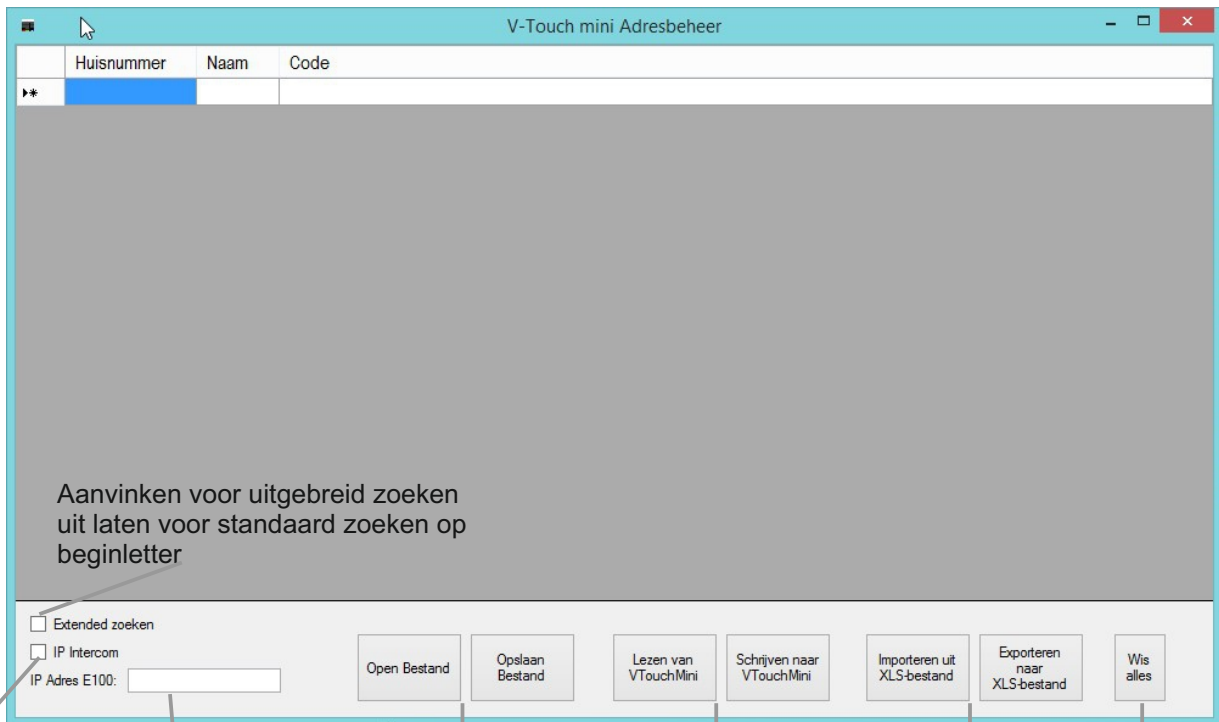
V-Touch mini Adresbeheer

| | Huisnummer | Naam | Code |
|---|---|---|---|
| ▸* | | | |

Aanvinken voor uitgebreid zoeken uit laten voor standaard zoeken op beginletter

Extended zoeken
IP Intercom
IP Adres E100:

Open Bestand
Opslaan Bestand
Lezen van VTouchMini
Schrijven naar VTouchMini
Importeren uit XLS-bestand
Exporteren naar XLS-bestand
Wis alles